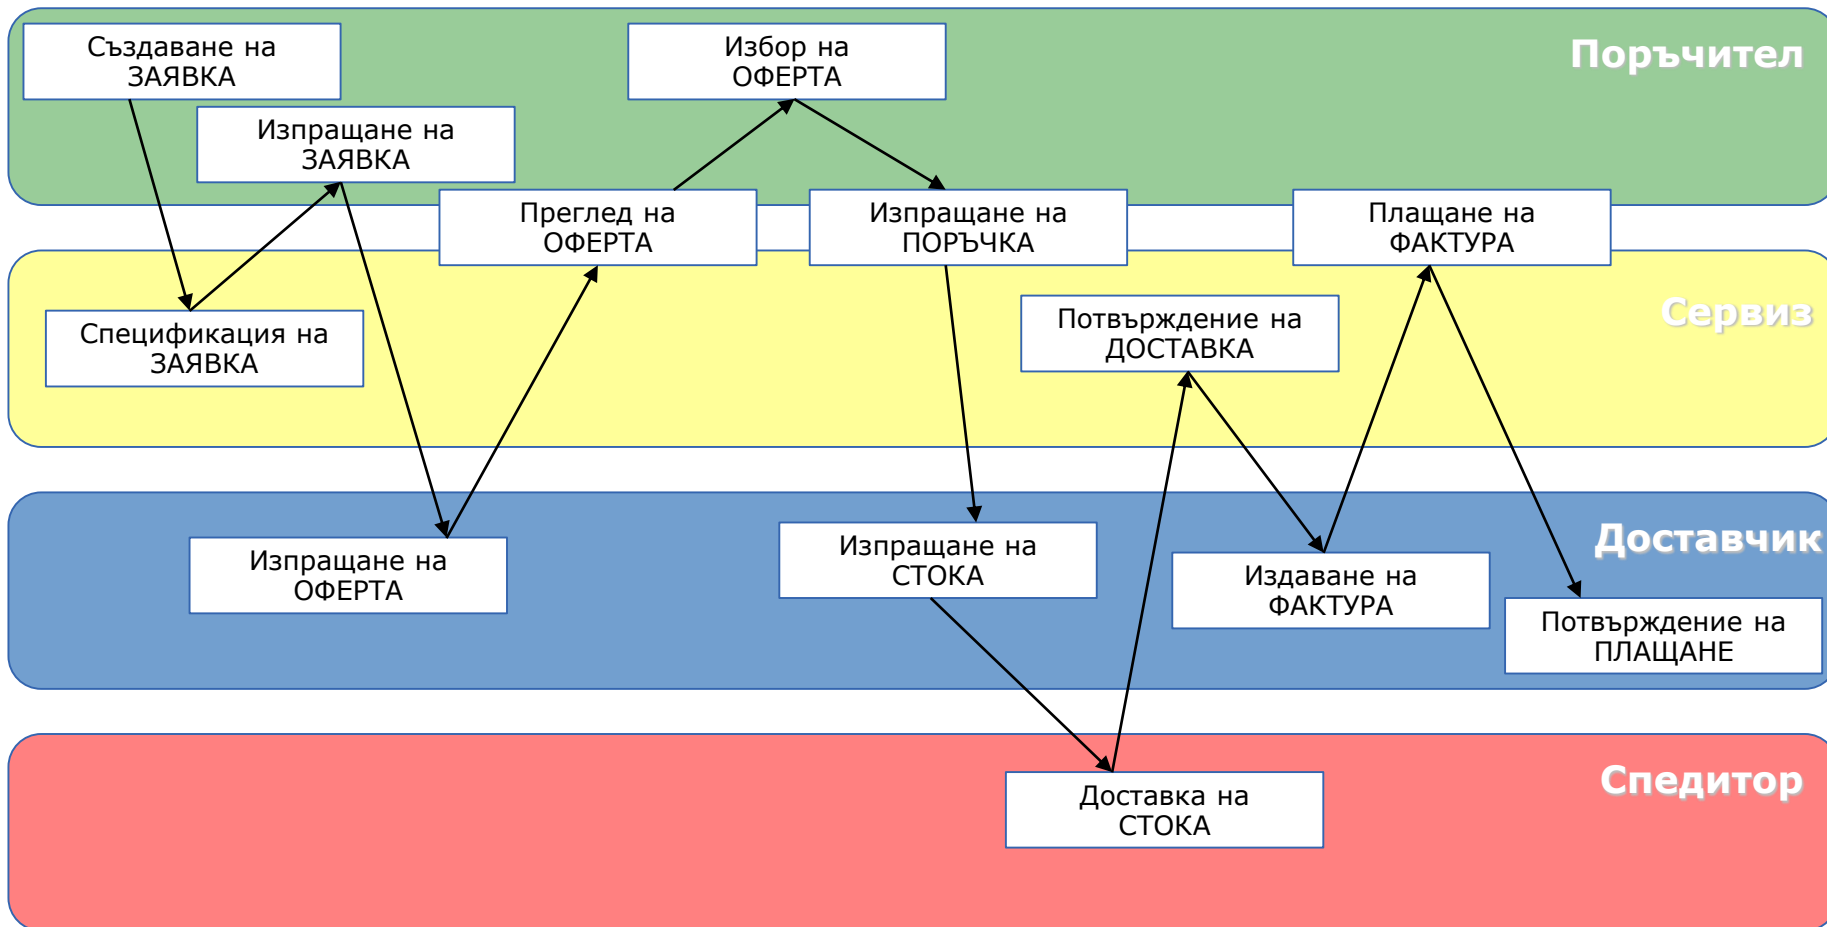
Създаване на ЗАЯВКА

Избор на ОФЕРТА

Поръчител

Изпращане на ЗАЯВКА

Преглед на ОФЕРТА

Изпращане на ПОРЪЧКА

Плащане на ФАКТУРА

Потвърждение на ДОСТАВКА

Сервиз

Спецификация на ЗАЯВКА

Доставчик

Изпращане на СТОКА

Изпращане на ОФЕРТА

Издаване на ФАКТУРА

Потвърждение на ПЛАЩАНЕ

Спедитор

Доставка на СТОКА